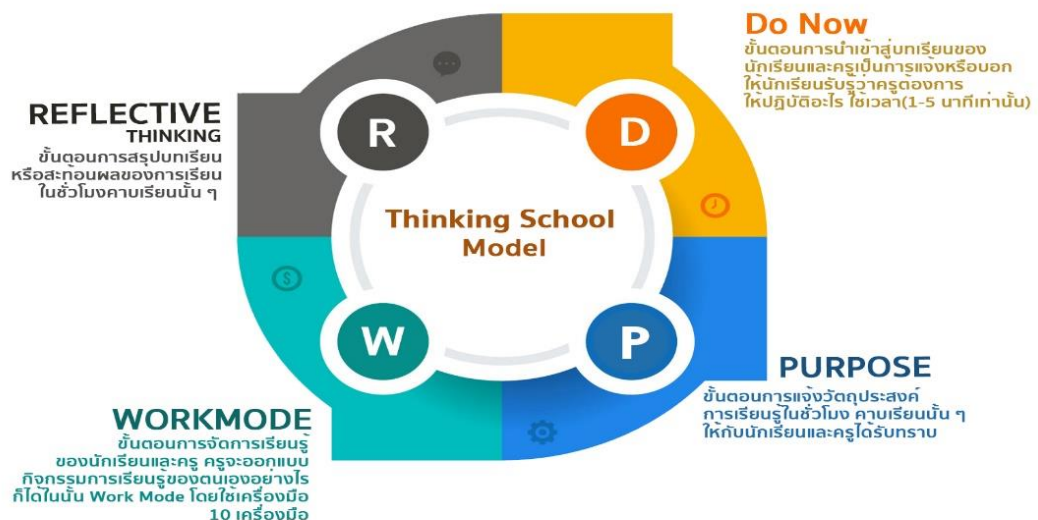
Do Now
ขั้นตอนการนำเข้าสู่บทเรียนของนักเรียนและครูเป็นการแจ้งหรือบอกให้นักเรียนรับรู้ว่าครูต้องการให้ปฏิบัติอะไร ใช้เวลา(1-5 นาทีเท่านั้น)

REFLECTIVE THINKING
ขั้นตอนการสรุปบทเรียนหรือสะท้อนผลของการเรียนในชั่วโมงคาบเรียนนั้น ๆ

R

D

Thinking School Model

W

P

PURPOSE
ขั้นตอนการแจ้งวัตถุประสงค์การเรียนรู้ในชั่วโมง คาบเรียนนั้น ๆ ให้กับนักเรียนและครูได้รับทราบ

WORKMODE
ขั้นตอนการจัดการเรียนรู้ของนักเรียนและครู ครูจะออกแบบกิจกรรมการเรียนรู้ของตนเองอย่างไรก็ได้ในนั้น Work Mode โดยใช้เครื่องมือ 10 เครื่องมือ